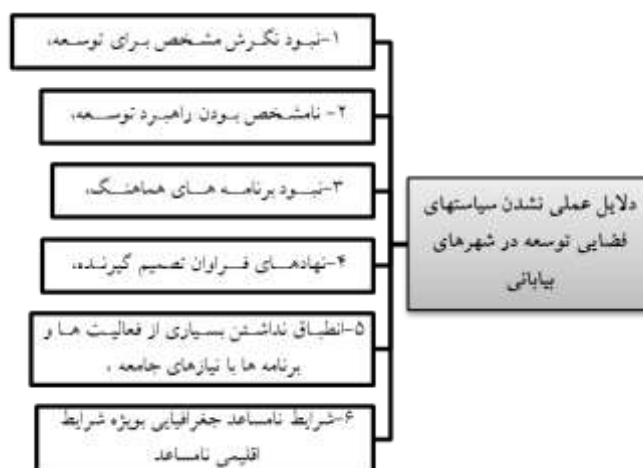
دلایل عملی نشدن سیاستهای فضایی توسعه در شهرهای بیابانی

۱-نبود نگرش مشخص برای توسعه،

۲- نامشخص بودن راهبرد توسعه،

۳-نبود برنامه های هماهنگ،

۴-نهادهای فراوان تصمیم گیرنده،

۵-انطباق نداشتن بسیاری از فعالیت ها و برنامه ها با نیازهای جامعه ،

۶-شرایط نامساعد جغرافیایی بویژه شرایط اقلیمی نامساعد